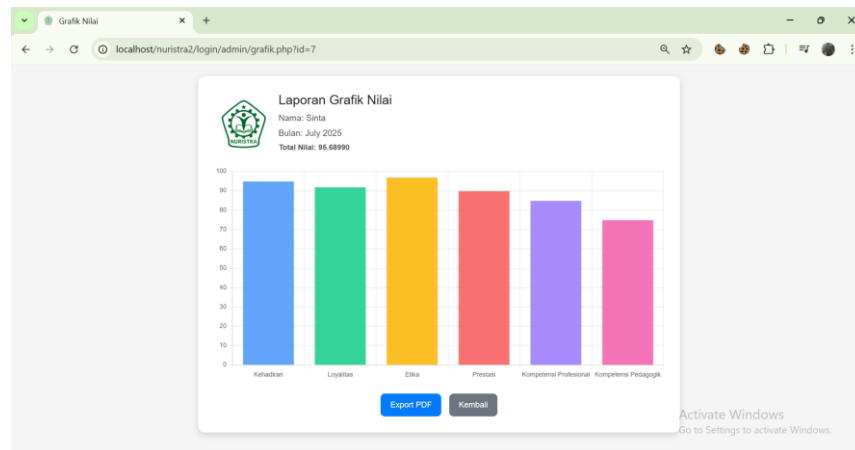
Grafik Nilai

localhost/nuristra2/login/admin/grafik.php?id=7

NURISTRA

Laporan Grafik Nilai

Nama: Sinta

Bulan: July 2025

Total Nilai: 95.68990

100
90
80
70
60
50
40
30
20
10
0

Kehadiran
Loyalitas
Etika
Prestasi
Kompetensi Profesional
Kompetensi Pedagogik

Export PDF
Kembali

Activate Windows
Go to Settings to activate Windows.